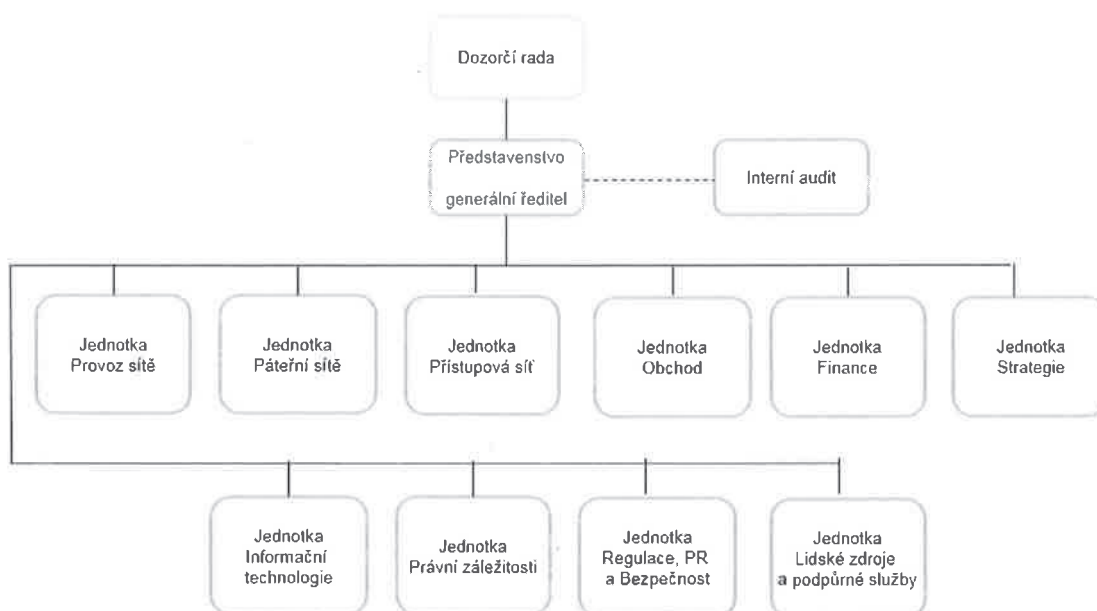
Dozorčí rada

Představenstvo
generální ředitel

Interní audit

Jednotka
Provoz sítě

Jednotka
Páteřní sítě

Jednotka
Přístupová síť

Jednotka
Obchod

Jednotka
Finance

Jednotka
Strategie

Jednotka
Informační
technologie

Jednotka
Právní záležitosti

Jednotka
Regulace, PR
a Bezpečnost

Jednotka
Lidské zdroje
a podpůrné služby